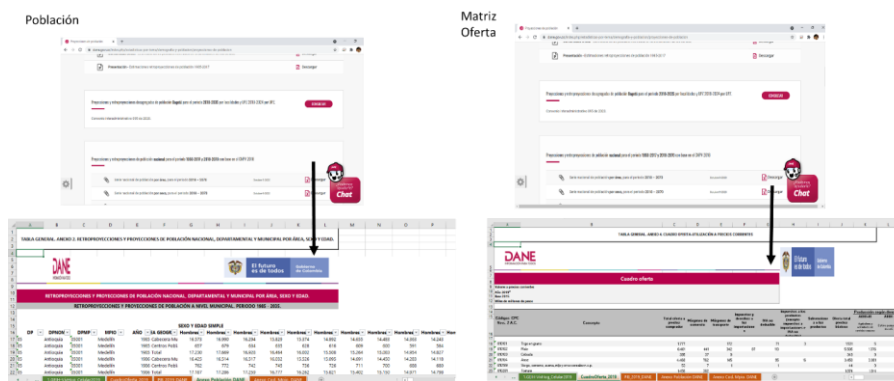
Población

Matriz Oferta

Chat

Chat

TABLA GENERAL, ANEXO 2. RETROPROYECCIONES Y PROYECCIONES DE POBLACIÓN NACIONAL, DEPARTAMENTAL Y MUNICIPAL POR ÁREA, SEXO Y EDAD.

DANE

El futuro es de todos

RETROPROYECCIONES Y PROYECCIONES DE POBLACIÓN NACIONAL, DEPARTAMENTAL Y MUNICIPAL POR ÁREA, SEXO Y EDAD.

RETROPROYECCIONES Y PROYECCIONES DE POBLACIÓN A NIVEL MUNICIPAL. PERIODO 1985 - 2035.

SEXO Y EDAD SIMPLE

| DP | DPNOM | DPMP | MPIO | AÑO | ÁREA GEOGRÁFICA | Hombres | Hombres | Hombres | Hombres | Hombres | Hombres | Hombres | Hombres | Hombres |
|---|---|---|---|---|---|---|---|---|---|---|---|---|---|---|
| 05 | Antioquia | 05001 | Medellín | 1985 | Cabecera Mu | 16.075 | 16.990 | 15.234 | 15.829 | 15.374 | 16.892 | 14.833 | 14.400 | 14.050 |
| 05 | Antioquia | 05001 | Medellín | 1985 | Centros Pobl | 657 | 679 | 634 | 633 | 628 | 618 | 609 | 603 | 591 |
| 05 | Antioquia | 05001 | Medellín | 1985 | Total | 17.230 | 17.669 | 16.605 | 16.464 | 16.002 | 15.509 | 15.264 | 15.004 | 14.617 |
| 05 | Antioquia | 05001 | Medellín | 1986 | Cabecera Mu | 16.422 | 16.214 | 16.217 | 16.252 | 13.328 | 15.005 | 14.691 | 14.450 | 14.116 |
| 05 | Antioquia | 05001 | Medellín | 1986 | Centros Pobl | 765 | 772 | 742 | 745 | 734 | 728 | 711 | 703 | 683 |
| 05 | Antioquia | 05001 | Medellín | 1986 | Total | 17.187 | 17.096 | 17.259 | 16.777 | 16.282 | 15.621 | 15.402 | 15.153 | 14.817 |

Grupos Población DANE

TABLA GENERAL, ANEXO 4. CUADRO OFERTA-UTILIZACIÓN A PRECIOS CORRIENTES

DANE

El futuro es de todos

Cuadro oferta

Colombia

| Código CPC Ver. 2 A.C. | Concepto | Total oferta a precios comprador | Márgenes de comercio | Márgenes de transporte | Impuestos a los productos | Derechos e impuestos a las importaciones | IVA no deducible | Subvenciones a los productos | Oferta total a precios básicos | Producción a precios básicos |
|---|---|---|---|---|---|---|---|---|---|---|
| 01101 | Trigo en grano | 1.711 | | | | | | | | |
| 01102 | Maíz | 8.401 | 441 | 242 | 37 | 13 | | | 5.539 | |
| 01103 | Cebada | 335 | 37 | 8 | | | | | | |
| 01104 | Arroz | 6.466 | 792 | 145 | | 26 | 6 | | 5.493 | |
| 01105 | Sorgo, centeno, avena, mijo y otros cereales n.c.p. | 72 | | | | | | | | |
| 01107 | Cebada | | | | | | | | | |

Cuadro Oferta 2018